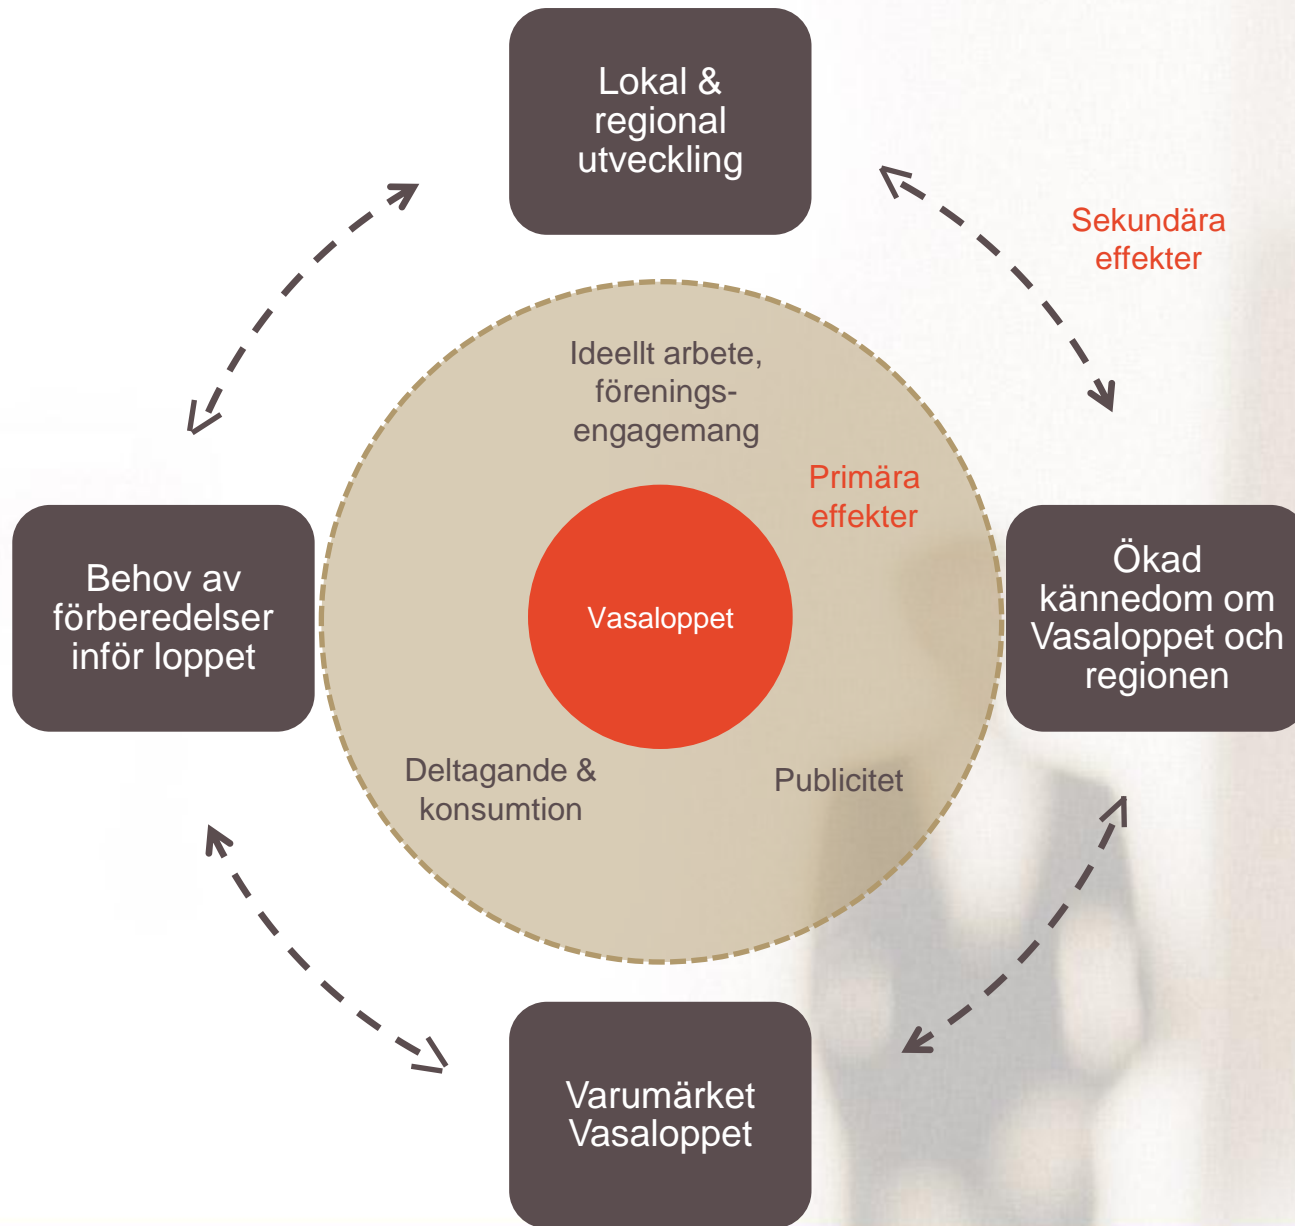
Lokal & regional utveckling

Sekundära effekter

Ideellt arbete, förenings-engagemang

Primära effekter

Behov av förberedelser inför loppet

Vasaloppet

Ökad kännedom om Vasaloppet och regionen

Deltagande & konsumtion

Publicitet

Varumärket Vasaloppet